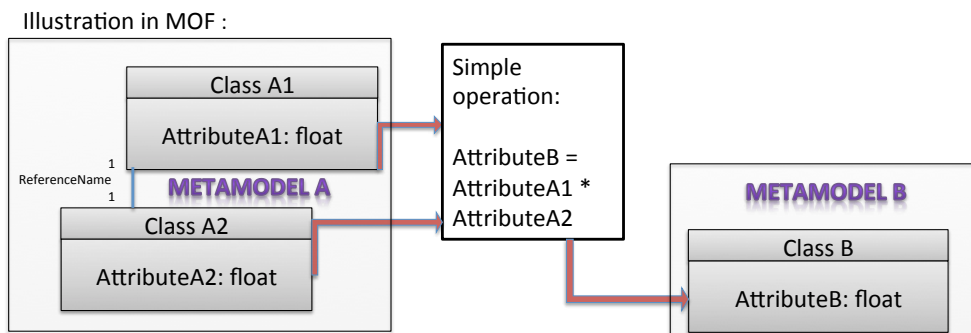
Illustration in MOF :

Class A1

AttributeA1: float

1
ReferenceName
1

METAMODEL A

Class A2

AttributeA2: float

Simple operation:

AttributeB = AttributeA1 * AttributeA2

METAMODEL B

Class B

AttributeB: float